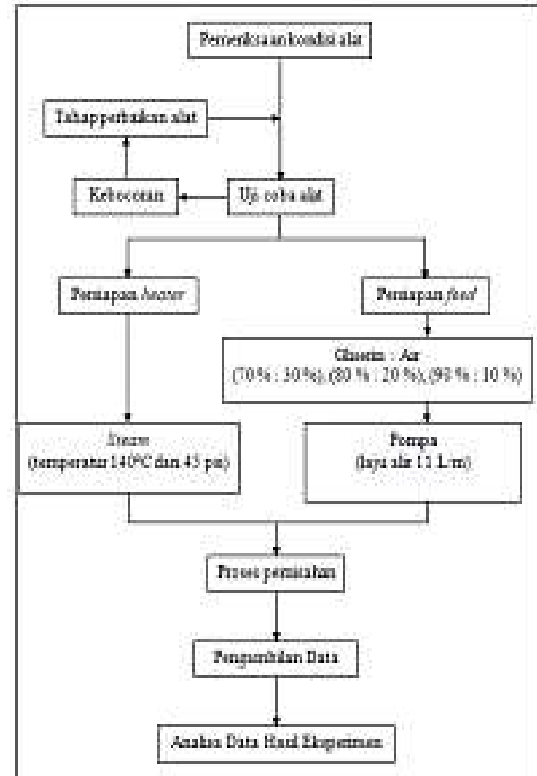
Pemeriksaan kondisi alat

Tahap perbaikan alat

Kebocoran

Uji coba alat

Persiapan *heater*

Persiapan *feed*

Gliserin : Air
(70 % : 30 %), (80 % : 20 %), (90 % : 10 %)

*Steam*
(temperatur 140°C dan 45 psi)

Pompa
(laju alir 11 L/m)

Proses pemisahan

Pengambilan Data

Analisa Data Hasil Eksperimen